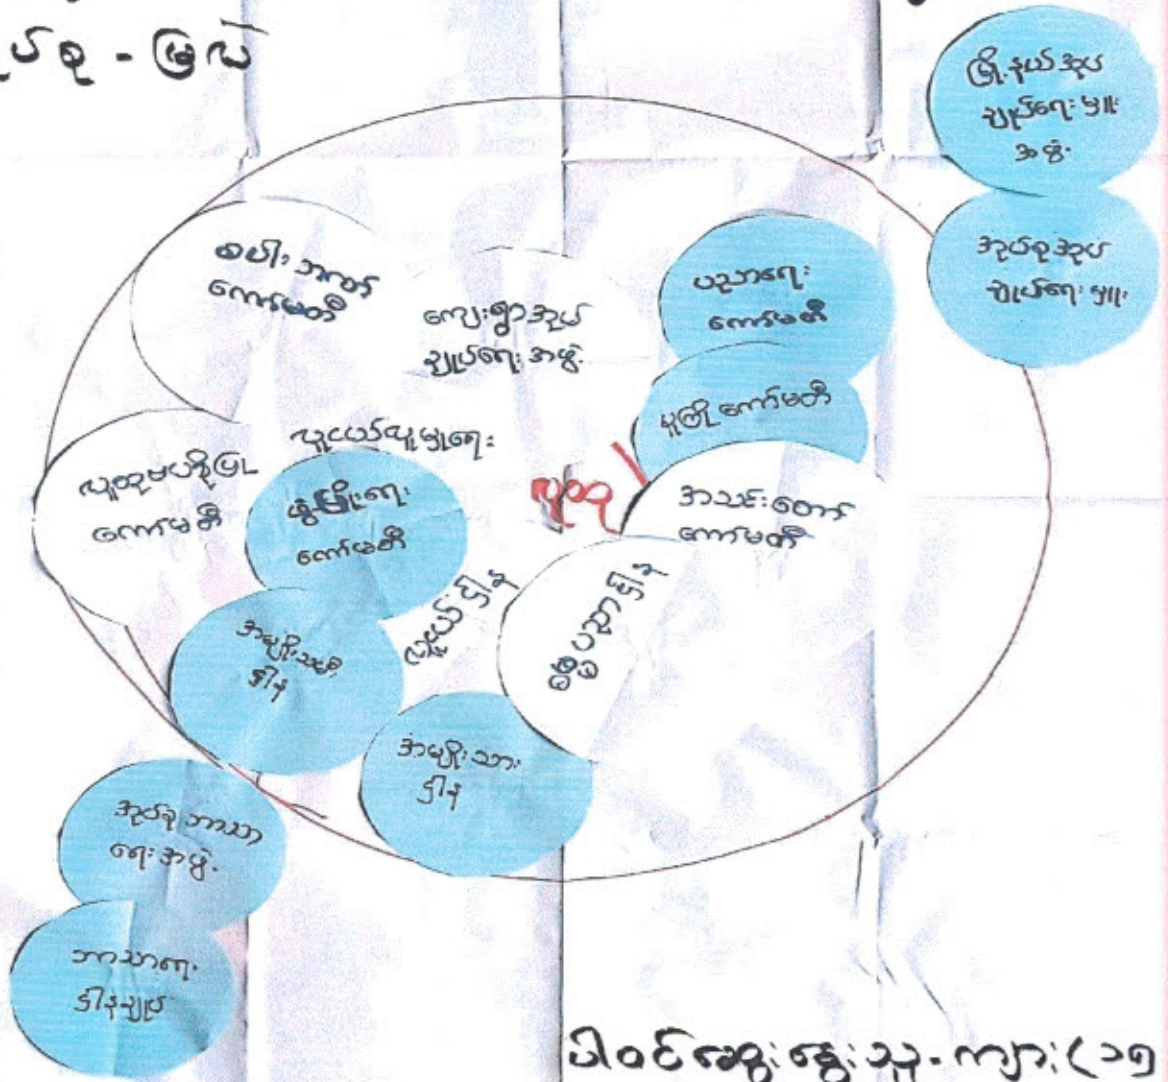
ပ်စု - မြဲ

မြို့နယ်အုပ်ချုပ်ရေးမှူး အဖွဲ့

အုပ်စုအုပ်ချုပ်ရေးမှူး

ဆေး၊ ဘာသာ ကော်မတီ

ကျေးရွာအုပ်ချုပ်ရေးအဖွဲ့

ပညာရေး ကော်မတီ

ယုတ္တိ ကော်မတီ

လူငယ်လူမှုရေး

လူထုမယ်ရှိမြင် ကော်မတီ

ဖွံ့ဖြိုးရေး ကော်မတီ

ရွာ

အသင်းတော် ကော်မတီ

လူငယ်ဌာန

ဓမ္မပညာဌာန

အမျိုးသမီး ဌာန

အမျိုးသား ဌာန

အုပ်စုဘာသာရေးအဖွဲ့

ဘာသာရေး ဌာနချုပ်

ပါဝင်ဆွေးနွေးသူ - ကျား (၁၇